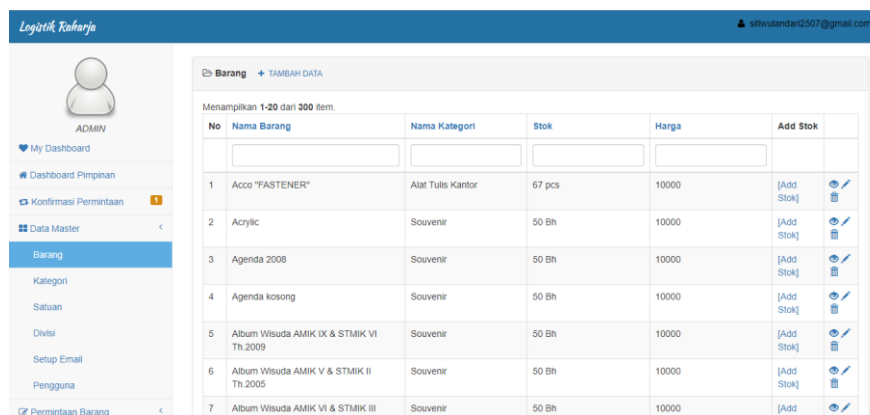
Logistik Raharja

siitiwulandari2507@gmail.com

ADMIN

My Dashboard

Dashboard Pimpinan

Konfirmasi Permintaan 1

Data Master

Barang

Kategori

Satuan

Divisi

Setup Email

Pengguna

Permintaan Barang

Barang + TAMBAH DATA

Menampilkan **1-20** dari **300** item.

| No | Nama Barang | Nama Kategori | Stok | Harga | Add Stok | |
|---|---|---|---|---|---|---|
| | | | | | | |
| 1 | Acco "FASTENER" | Alat Tulis Kantor | 67 pcs | 10000 | [Add Stok] | |
| 2 | Acrylic | Souvenir | 50 Bh | 10000 | [Add Stok] | |
| 3 | Agenda 2008 | Souvenir | 50 Bh | 10000 | [Add Stok] | |
| 4 | Agenda kosong | Souvenir | 50 Bh | 10000 | [Add Stok] | |
| 5 | Album Wisuda AMIK IX & STMIK VI Th.2009 | Souvenir | 50 Bh | 10000 | [Add Stok] | |
| 6 | Album Wisuda AMIK V & STMIK II Th.2005 | Souvenir | 50 Bh | 10000 | [Add Stok] | |
| 7 | Album Wisuda AMIK VI & STMIK III | Souvenir | 50 Bh | 10000 | [Add | |